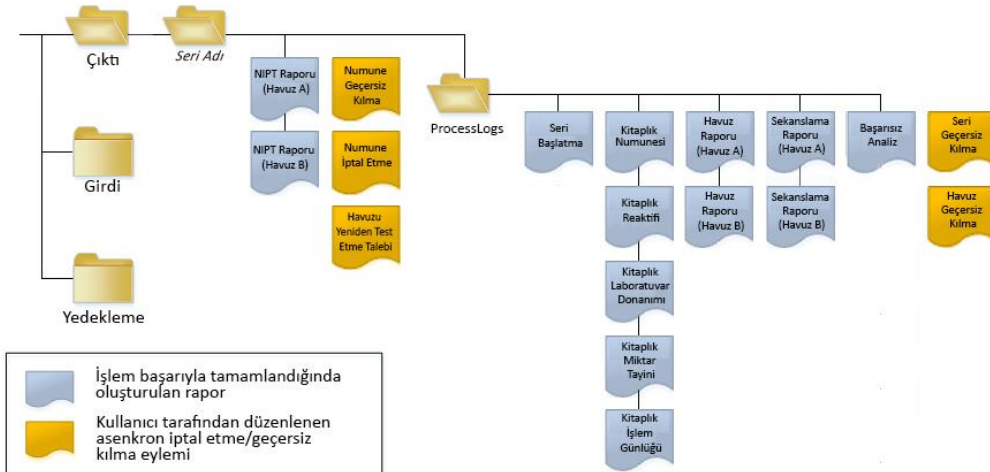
Çıktı

Seri Adı

Girdi

Yedekleme

NIPT Raporu (Havuz A)

NIPT Raporu (Havuz B)

Numune Geçersiz Kılma

Numune İptal Etme

Havuzu Yeniden Test Etme Talebi

ProcessLogs

Seri Başlatma

Kitaplık Numunesi

Kitaplık Reaktifi

Kitaplık Laboratuvar Donanımı

Kitaplık Miktar Tayini

Kitaplık İşlem Günlüğü

Havuz Raporu (Havuz A)

Havuz Raporu (Havuz B)

Sekanslama Raporu (Havuz A)

Sekanslama Raporu (Havuz B)

Başarısız Analiz

Seri Geçersiz Kılma

Havuz Geçersiz Kılma

İşlem başarıyla tamamlandığında oluşturulan rapor

Kullanıcı tarafından düzenlenen asenkron iptal etme/geçersiz kılma eylemi